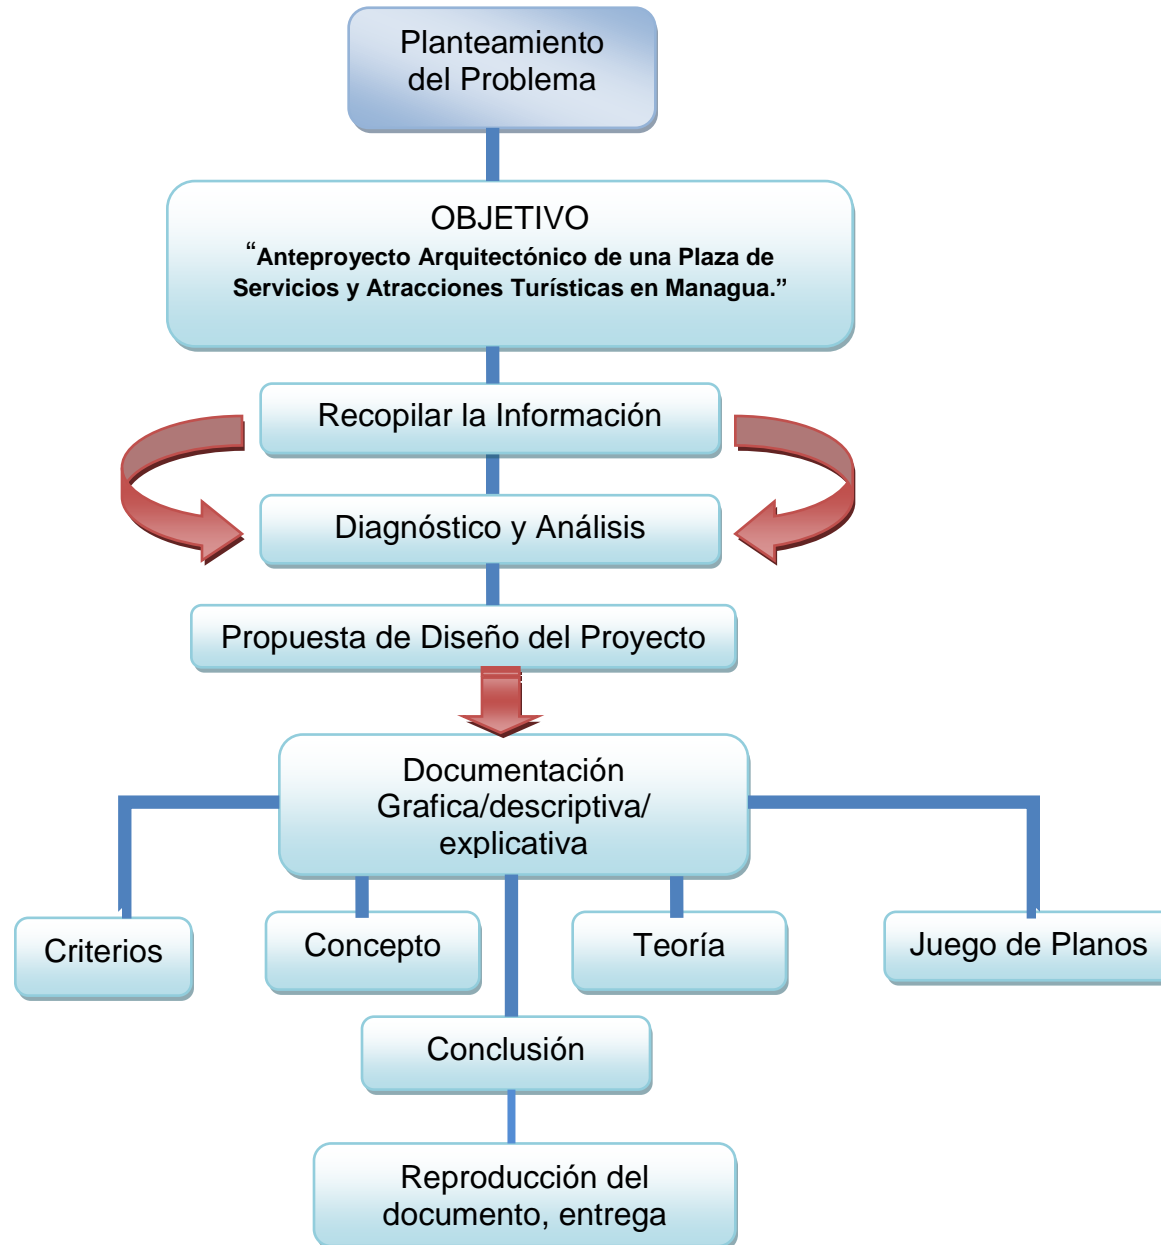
Planteamiento del Problema

OBJETIVO
"Anteproyecto Arquitectónico de una Plaza de Servicios y Atracciones Turísticas en Managua."

Recopilar la Información

Diagnóstico y Análisis

Propuesta de Diseño del Proyecto

Documentación Grafica/descriptiva/ explicativa

Criterios

Concepto

Teoría

Juego de Planos

Conclusión

Reproducción del documento, entrega